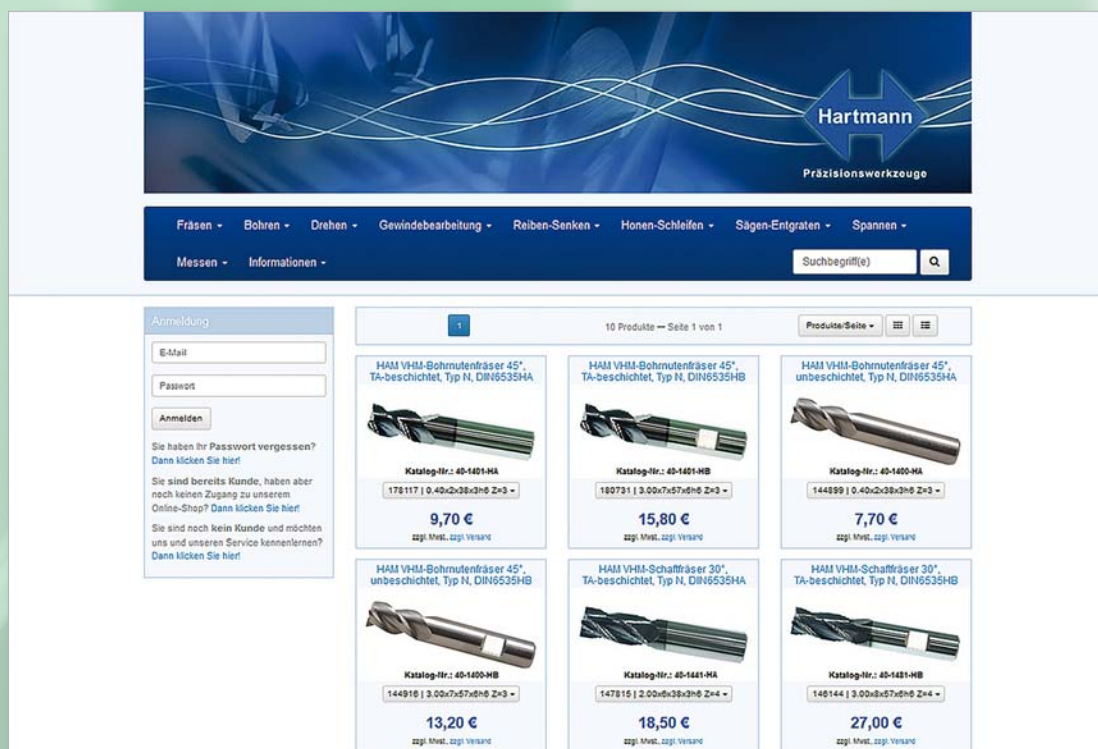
Hartmann

Präzisionswerkzeuge

Fräsen ▾ Bohren ▾ Drehen ▾ Gewindebearbeitung ▾ Reiben-Senken ▾ Honen-Schleifen ▾ Sägen-Entgraten ▾ Spannen ▾

Messen ▾ Informationen ▾

Suchbegriff(e)

Anmeldung

E-Mail

Passwort

Anmelden

Sie haben Ihr Passwort vergessen? Dann klicken Sie hier!

Sie sind bereits Kunde, haben aber noch keinen Zugang zu unserem Online-Shop? Dann klicken Sie hier!

Sie sind noch kein Kunde und möchten uns und unseren Service kennenlernen? Dann klicken Sie hier!

1

10 Produkte — Seite 1 von 1

Produkte/Seite ▾

HAM VHM-Bohrnutenfräser 45°, TA-beschichtet, Typ N, DIN6535HA

Katalog-Nr.: 40-1401-HA

178117 | 0.40x2x38x3h6 Z=3 ▾

9,70 €

zzgl. MwSt., zzgl. Versand

HAM VHM-Bohrnutenfräser 45°, TA-beschichtet, Typ N, DIN6535HB

Katalog-Nr.: 40-1401-HB

180731 | 3.00x7x57x6h6 Z=3 ▾

15,80 €

zzgl. MwSt., zzgl. Versand

HAM VHM-Bohrnutenfräser 45°, unbeschichtet, Typ N, DIN6535HA

Katalog-Nr.: 40-1400-HA

144899 | 0.40x2x38x3h6 Z=3 ▾

7,70 €

zzgl. MwSt., zzgl. Versand

HAM VHM-Bohrnutenfräser 45°, unbeschichtet, Typ N, DIN6535HB

Katalog-Nr.: 40-1400-HB

144916 | 3.00x7x57x6h6 Z=3 ▾

13,20 €

zzgl. MwSt., zzgl. Versand

HAM VHM-Schaftfräser 30°, TA-beschichtet, Typ N, DIN6535HA

Katalog-Nr.: 40-1441-HA

147815 | 2.00x6x38x3h6 Z=4 ▾

18,50 €

zzgl. MwSt., zzgl. Versand

HAM VHM-Schaftfräser 30°, TA-beschichtet, Typ N, DIN6535HB

Katalog-Nr.: 40-1481-HB

146144 | 3.00x8x57x6h6 Z=4 ▾

27,00 €

zzgl. MwSt., zzgl. Versand